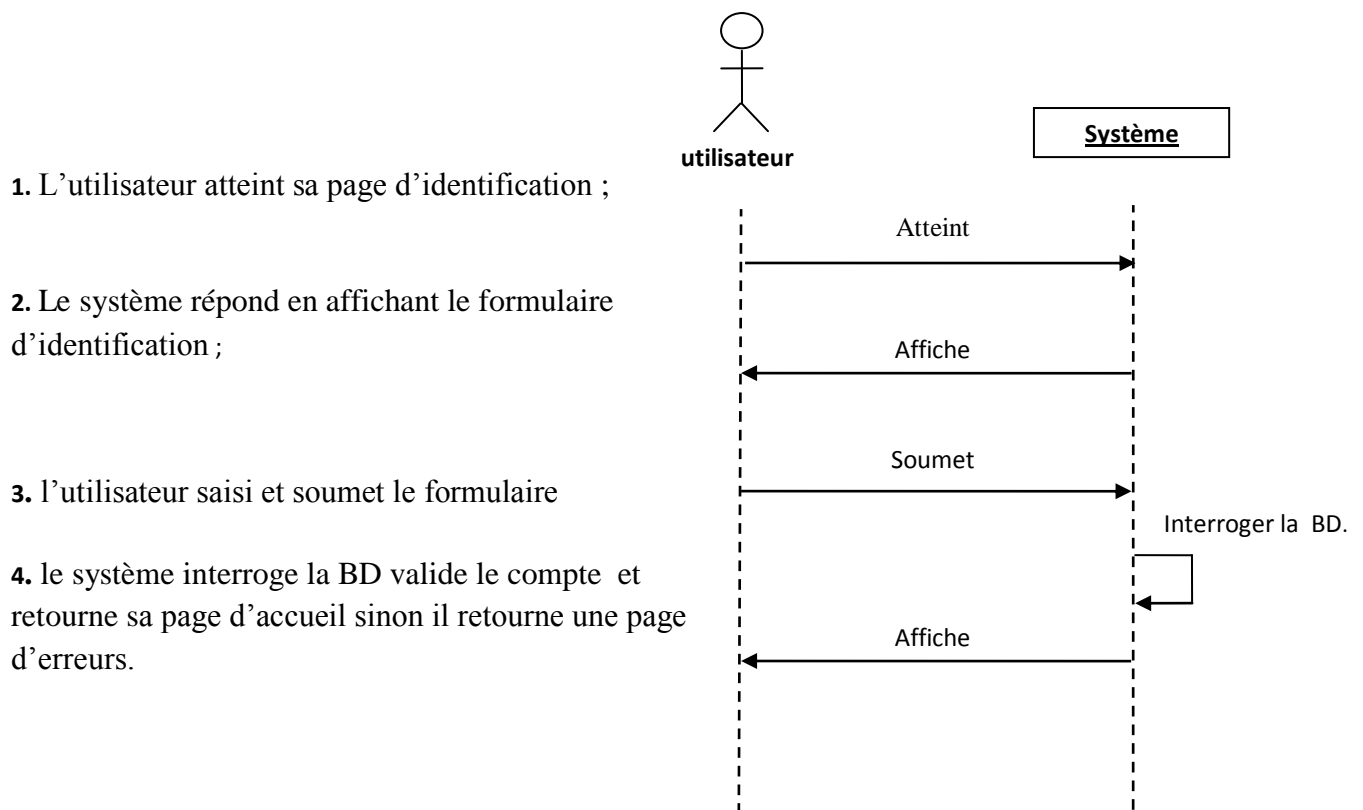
utilisateur

Système

1. L'utilisateur atteint sa page d'identification ;

Atteint

2. Le système répond en affichant le formulaire d'identification ;

Affiche

Soumet

3. l'utilisateur saisi et soumet le formulaire

Interroger la BD.

4. le système interroge la BD valide le compte et retourne sa page d'accueil sinon il retourne une page d'erreurs.

Affiche